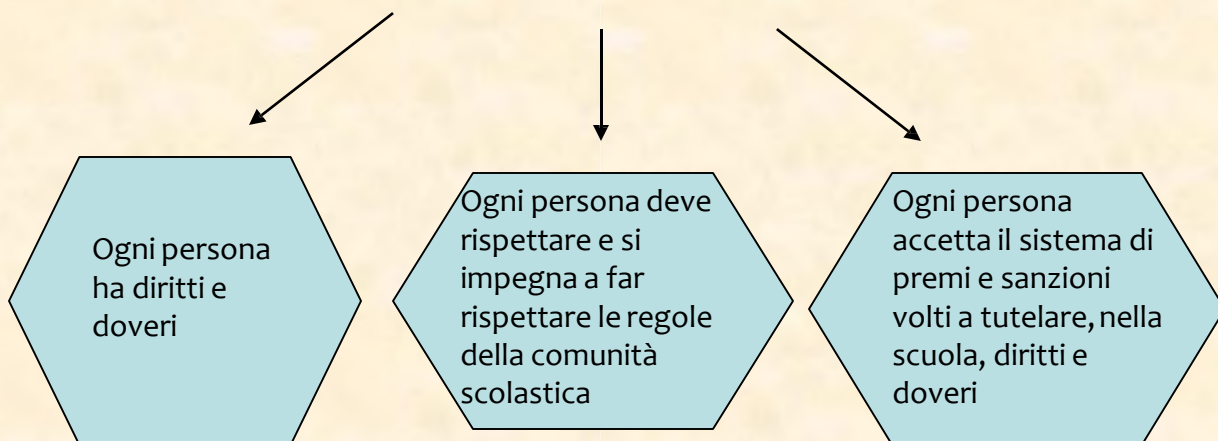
Ogni persona ha diritti e doveri

Ogni persona deve rispettare e si impegna a far rispettare le regole della comunità scolastica

Ogni persona accetta il sistema di premi e sanzioni volti a tutelare, nella scuola, diritti e doveri